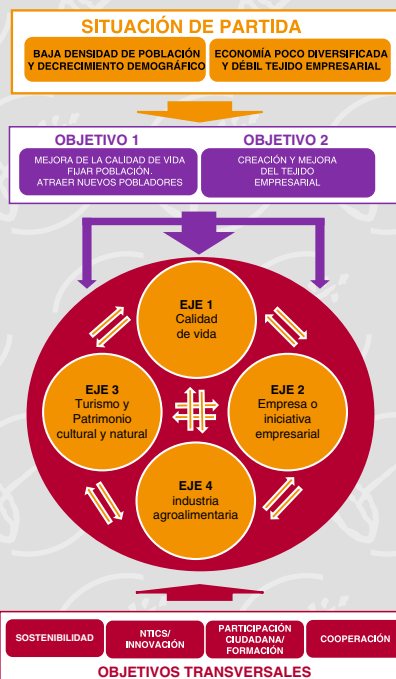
SITUACIÓN DE PARTIDA

BAJA DENSIDAD DE POBLACIÓN Y DECRECIMIENTO DEMOGRÁFICO

ECONOMÍA POCO DIVERSIFICADA Y DÉBIL TEJIDO EMPRESARIAL

OBJETIVO 1

MEJORA DE LA CALIDAD DE VIDA FIJAR POBLACIÓN. ATRAER NUEVOS POBLADORES

OBJETIVO 2

CREACIÓN Y MEJORA DEL TEJIDO EMPRESARIAL

EJE 1
Calidad de vida

EJE 3
Turismo y Patrimonio cultural y natural

EJE 2
Empresa o iniciativa empresarial

EJE 4
industria agroalimentaria

SOSTENIBILIDAD

NTICS/ INNOVACIÓN

PARTICIPACIÓN CIUDADANA/ FORMACIÓN

COOPERACIÓN

OBJETIVOS TRANSVERSALES